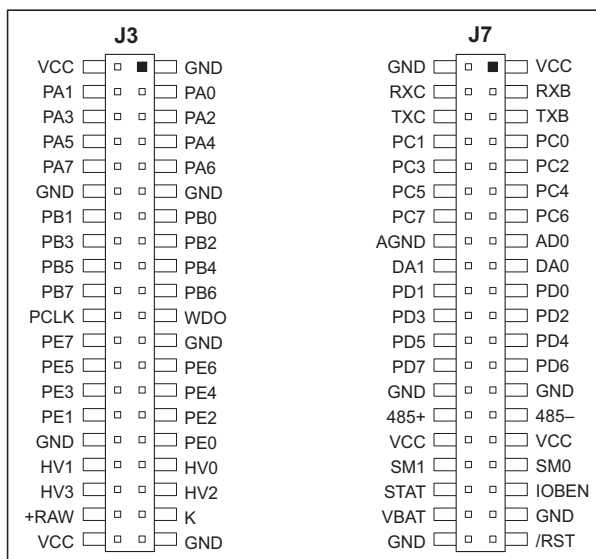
J3

| | |
|---|---|
| VCC | GND |
| PA1 | PA0 |
| PA3 | PA2 |
| PA5 | PA4 |
| PA7 | PA6 |
| GND | GND |
| PB1 | PB0 |
| PB3 | PB2 |
| PB5 | PB4 |
| PB7 | PB6 |
| PCLK | WDO |
| PE7 | GND |
| PE5 | PE6 |
| PE3 | PE4 |
| PE1 | PE2 |
| GND | PE0 |
| HV1 | HV0 |
| HV3 | HV2 |
| +RAW | K |
| VCC | GND |

J7

| | |
|---|---|
| GND | VCC |
| RXC | RXB |
| TXC | TXB |
| PC1 | PC0 |
| PC3 | PC2 |
| PC5 | PC4 |
| PC7 | PC6 |
| AGND | AD0 |
| DA1 | DA0 |
| PD1 | PD0 |
| PD3 | PD2 |
| PD5 | PD4 |
| PD7 | PD6 |
| GND | GND |
| 485+ | 485– |
| VCC | VCC |
| SM1 | SM0 |
| STAT | IOBEN |
| VBAT | GND |
| GND | /RST |